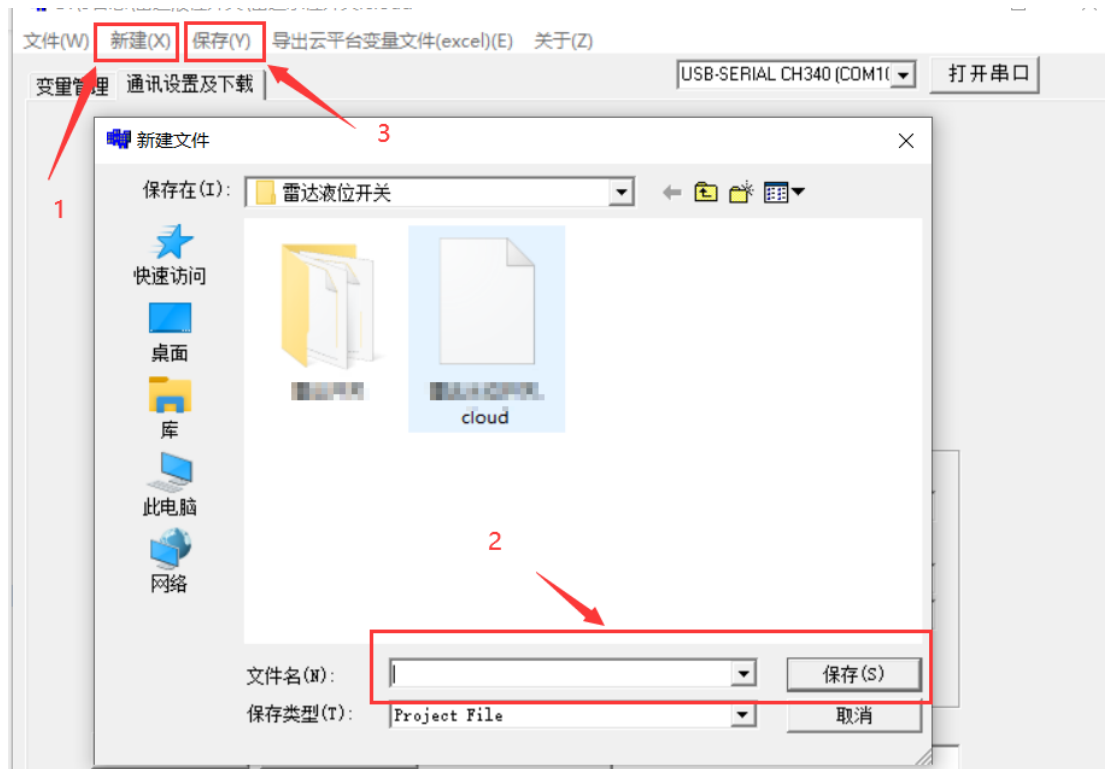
文件(W) 新建(X) 保存(Y) 导出云平台变量文件(excel)(E) 关于(Z)

变量管理 通讯设置及下载

USB-SERIAL CH340 (COM1( 打开串口

3

1

新建文件

保存在(I): 雷达液位开关

快速访问

桌面

库

此电脑

网络

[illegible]

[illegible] cloud

2

文件名(N):

保存(S)

保存类型(T): Project File

取消